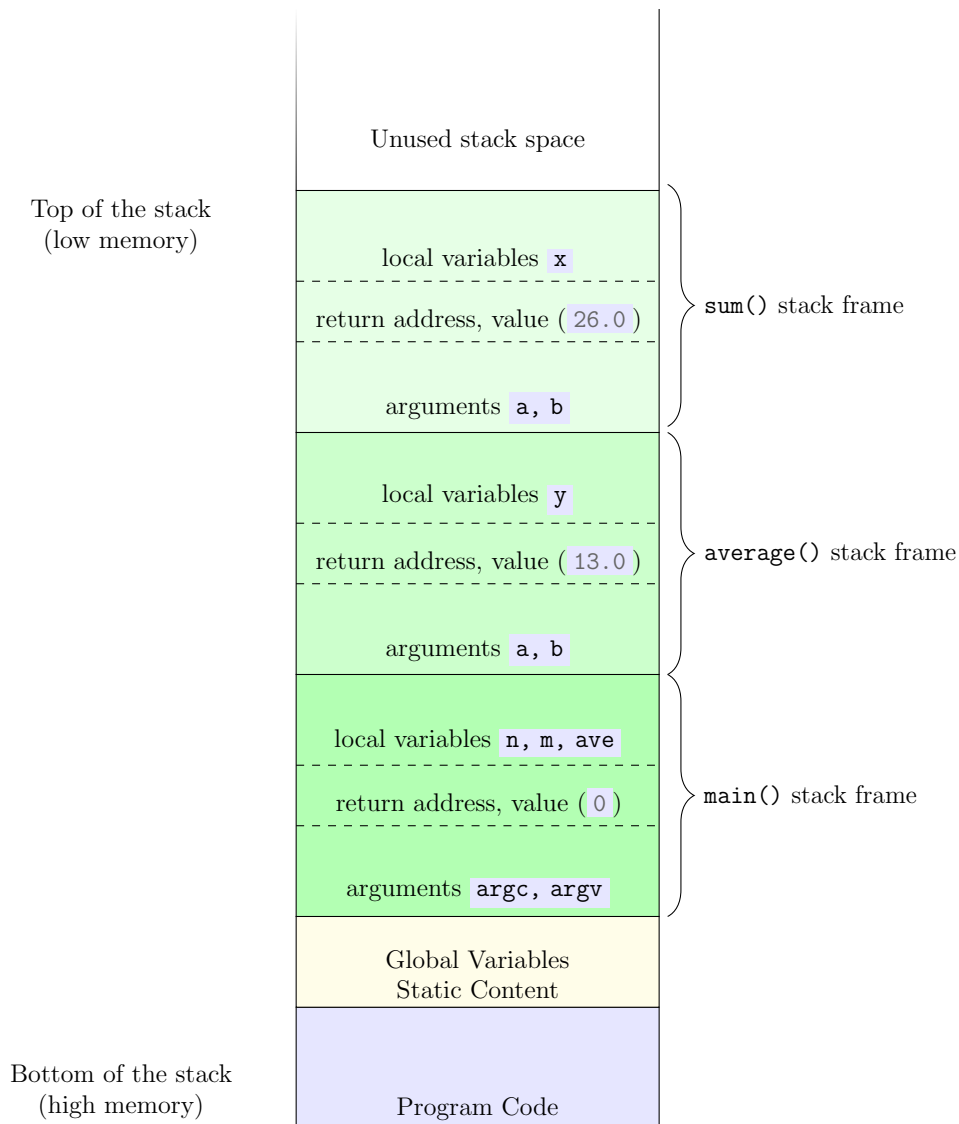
Unused stack space

Top of the stack
(low memory)

local variables x

return address, value ( 26.0 )

arguments a, b

sum() stack frame

local variables y

return address, value ( 13.0 )

arguments a, b

average() stack frame

local variables n, m, ave

return address, value ( 0 )

arguments argc, argv

main() stack frame

Global Variables
Static Content

Bottom of the stack
(high memory)

Program Code